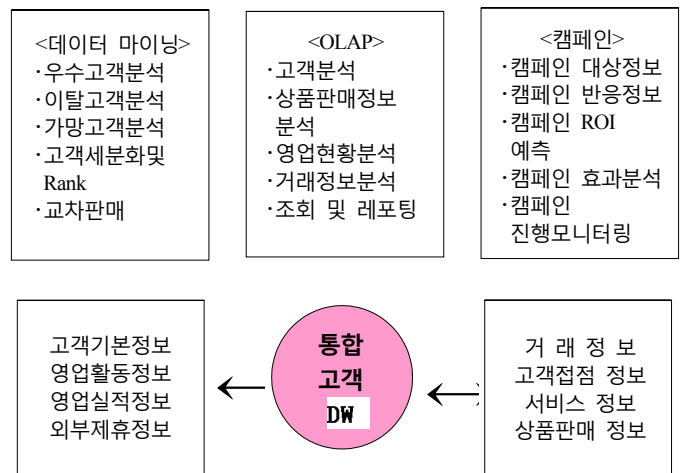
<데이터 마이닝>
·우수고객분석
·이탈고객분석
·가망고객분석
·고객세분화및 Rank
·교차판매

<OLAP>
·고객분석
·상품판매정보 분석
·영업현황분석
·거래정보분석
·조회 및 레포팅

<캠페인>
·캠페인 대상정보
·캠페인 반응정보
·캠페인 ROI 예측
·캠페인 효과분석
·캠페인 진행모니터링

고객기본정보
영업활동정보
영업실적정보
외부제휴정보

통합
고객
DW

거 래 정 보
고객접점 정보
서비스 정보
상품판매 정보